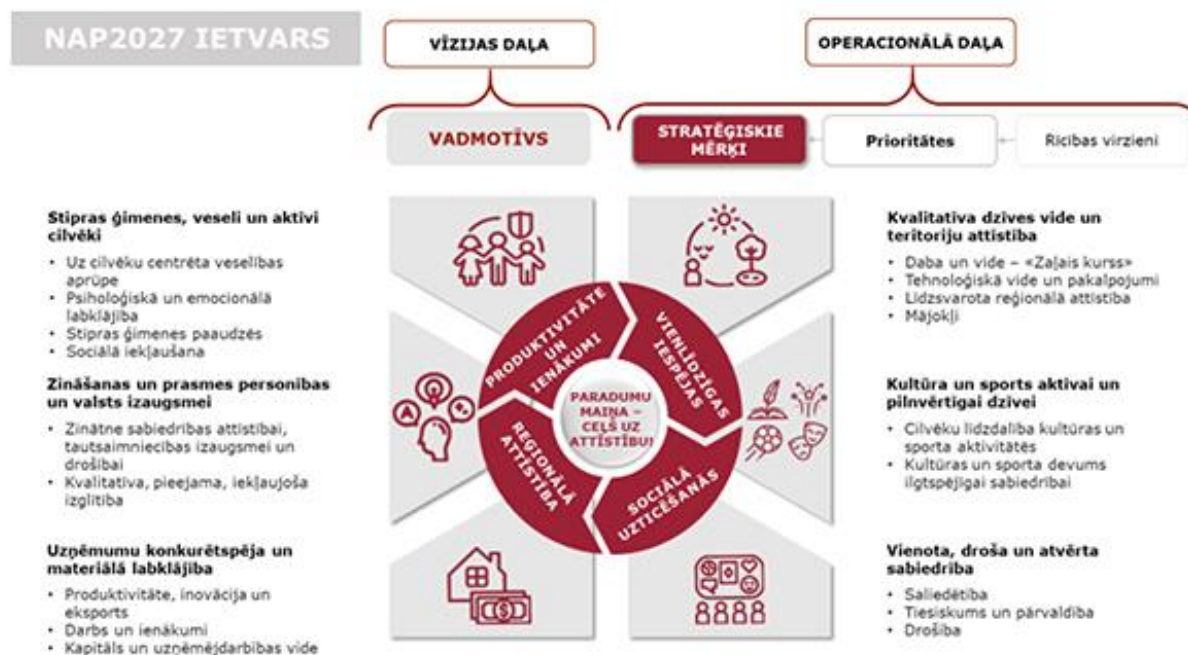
NAP2027 IETVARS

VĪZIJAS DAĻA

OPERACIONĀLĀ DAĻA

VADMOTĪVS

STRATĒĢISKIE MĒRĶI

Prioritātes

Rīcības virzieni

Stipras ģimenes, veseli un aktīvi cilvēki
• Uz cilvēku centrēta veselības aprūpe
• Psiholoģiskā un emocionālā labklājība
• Stipras ģimenes paaudzēs
• Sociālā iekļaušana

Zināšanas un prasmes personības un valsts izaugsmei
• Zinātne sabiedrības attīstībai, tautsaimniecības izaugsmei un drošībai
• Kvalitatīva, pieejama, iekļaujoša izglītība

Uzņēmumu konkurētspēja un materiālā labklājība
• Produktivitāte, inovācija un eksports
• Darbs un ienākumi
• Kapitāls un uzņēmējdarbības vide

PRODUKTIVITĀTE UN IENĀKUMI

VIENLĪDZĪGAS IESPĒJAS

PARADUMU MAIŅA – CEĻŠ UZ ATTĪSTĪBU!

REĢIONĀLĀ ATTĪSTĪBA

SOCIĀLĀ UZTICĒŠANĀS

Kvalitatīva dzīves vide un teritoriju attīstība
• Daba un vide – «Zaļais kurss»
• Tehnoloģiskā vide un pakalpojumi
• Līdzsvarota reģionālā attīstība
• Mājokļi

Kultūra un sports aktīvai un pilnvērtīgai dzīvei
• Cilvēku līdzdalība kultūras un sporta aktivitātēs
• Kultūras un sporta devums ilgtspējīgai sabiedrībai

Vienota, droša un atvērta sabiedrība
• Saliedētība
• Tiesiskums un pārvaldība
• Drošība